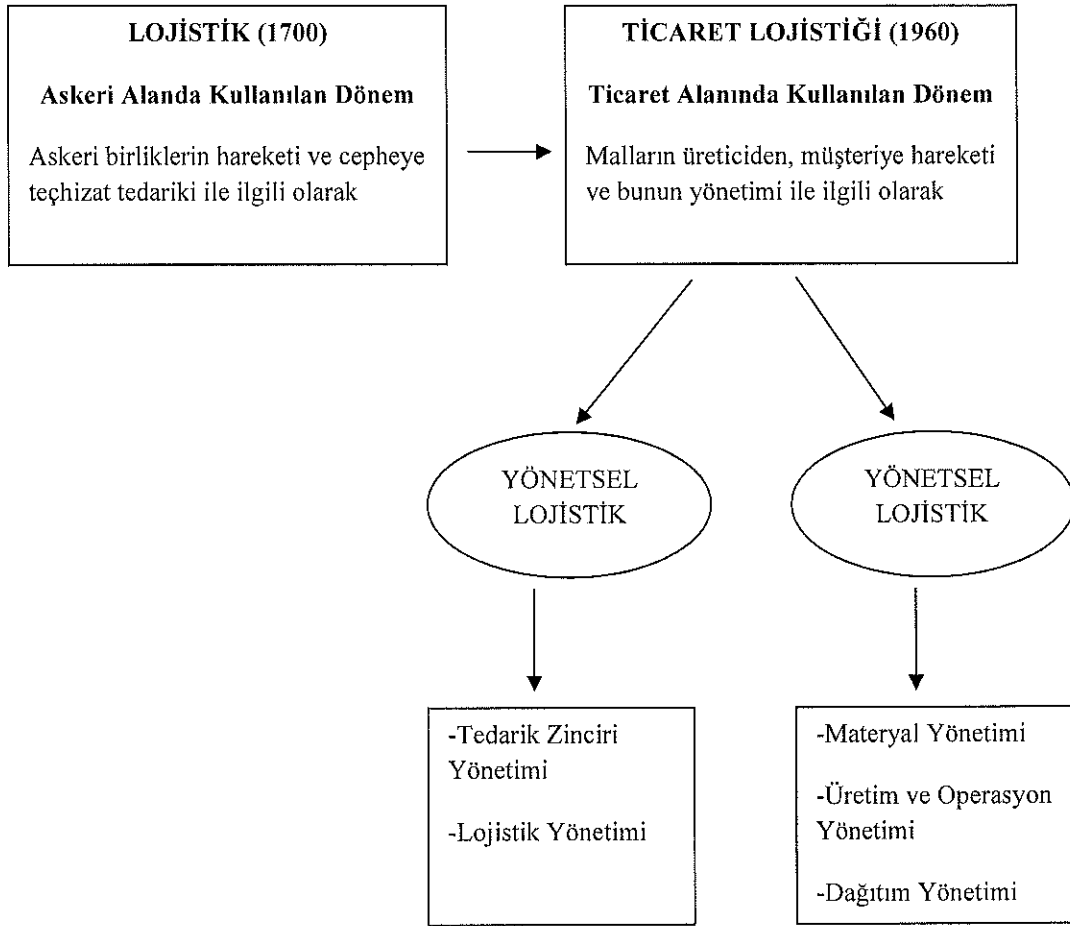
LOJİSTİK (1700)

Askeri Alanda Kullanılan Dönem

Askeri birliklerin hareketi ve cepheye teçhizat tedariki ile ilgili olarak

TİCARET LOJİSTİĞİ (1960)

Ticaret Alanında Kullanılan Dönem

Malların üreticiden, müşteriye hareketi ve bunun yönetimi ile ilgili olarak

YÖNETSEL LOJİSTİK

YÖNETSEL LOJİSTİK

-Tedarik Zinciri Yönetimi

-Lojistik Yönetimi

-Materyal Yönetimi

-Üretim ve Operasyon Yönetimi

-Dağıtım Yönetimi